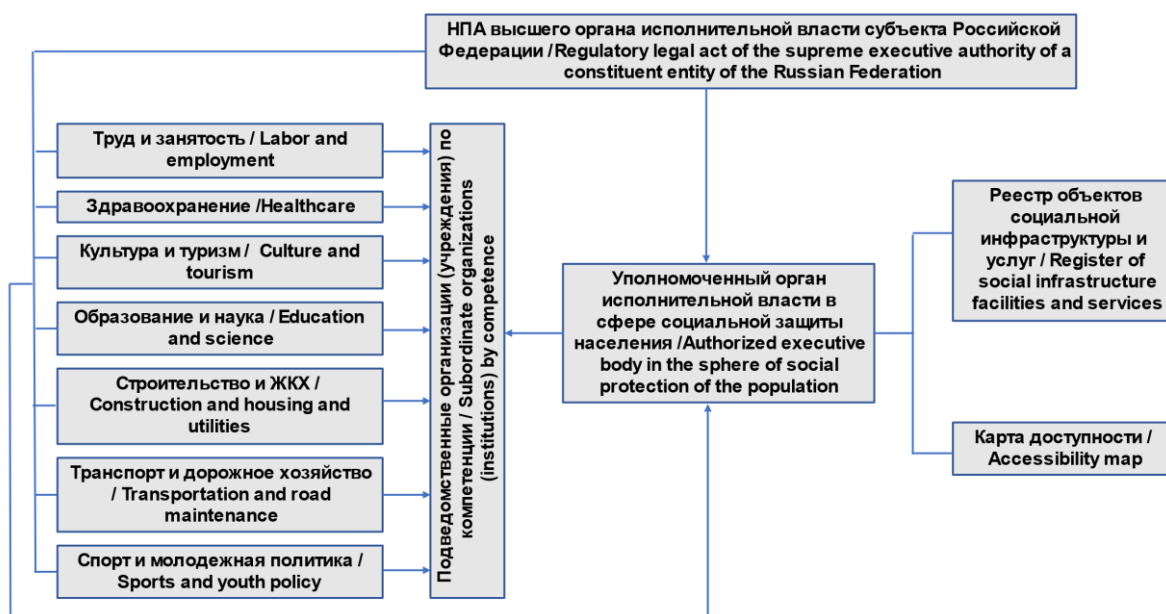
НПА высшего органа исполнительной власти субъекта Российской Федерации /Regulatory legal act of the supreme executive authority of a constituent entity of the Russian Federation

Труд и занятость / Labor and employment

Здравоохранение /Healthcare

Культура и туризм / Culture and tourism

Образование и наука / Education and science

Строительство и ЖКХ / Construction and housing and utilities

Транспорт и дорожное хозяйство / Transportation and road maintenance

Спорт и молодежная политика / Sports and youth policy

Подведомственные организации (учреждения) по компетенции / Subordinate organizations (institutions) by competence

Уполномоченный орган исполнительной власти в сфере социальной защиты населения /Authorized executive body in the sphere of social protection of the population

Реестр объектов социальной инфраструктуры и услуг / Register of social infrastructure facilities and services

Карта доступности / Accessibility map